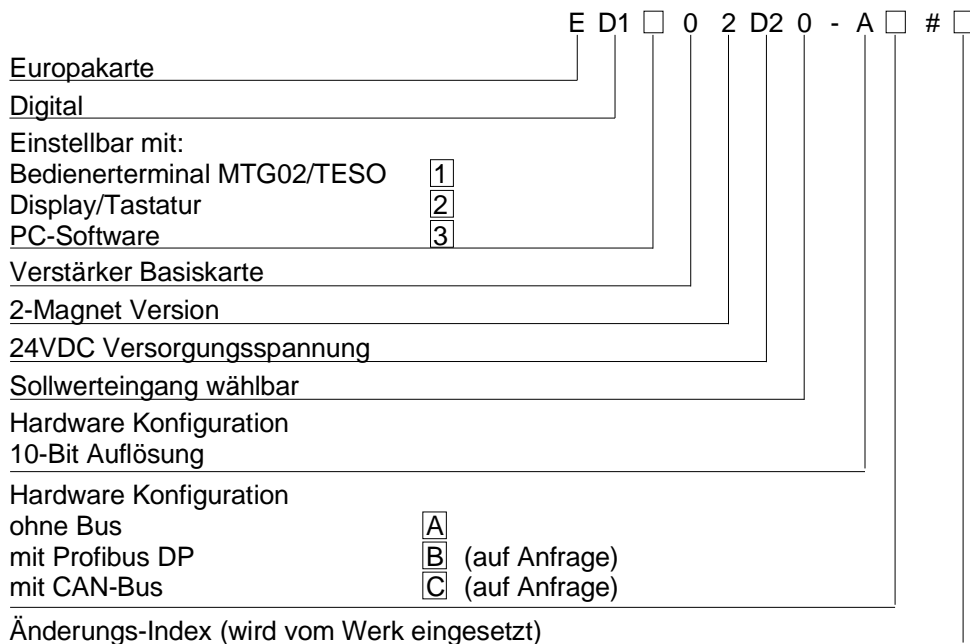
E D1 □ 0 2 D2 0 - A □ # □

Europakarte

Digital

Einstellbar mit:
Bedienerterminal MTG02/TESO 1
Display/Tastatur 2
PC-Software 3

Verstärker Basiskarte

2-Magnet Version

24VDC Versorgungsspannung

Sollwerteingang wählbar

Hardware Konfiguration
10-Bit Auflösung

Hardware Konfiguration
ohne Bus A
mit Profibus DP B (auf Anfrage)
mit CAN-Bus C (auf Anfrage)

Änderungs-Index (wird vom Werk eingesetzt)